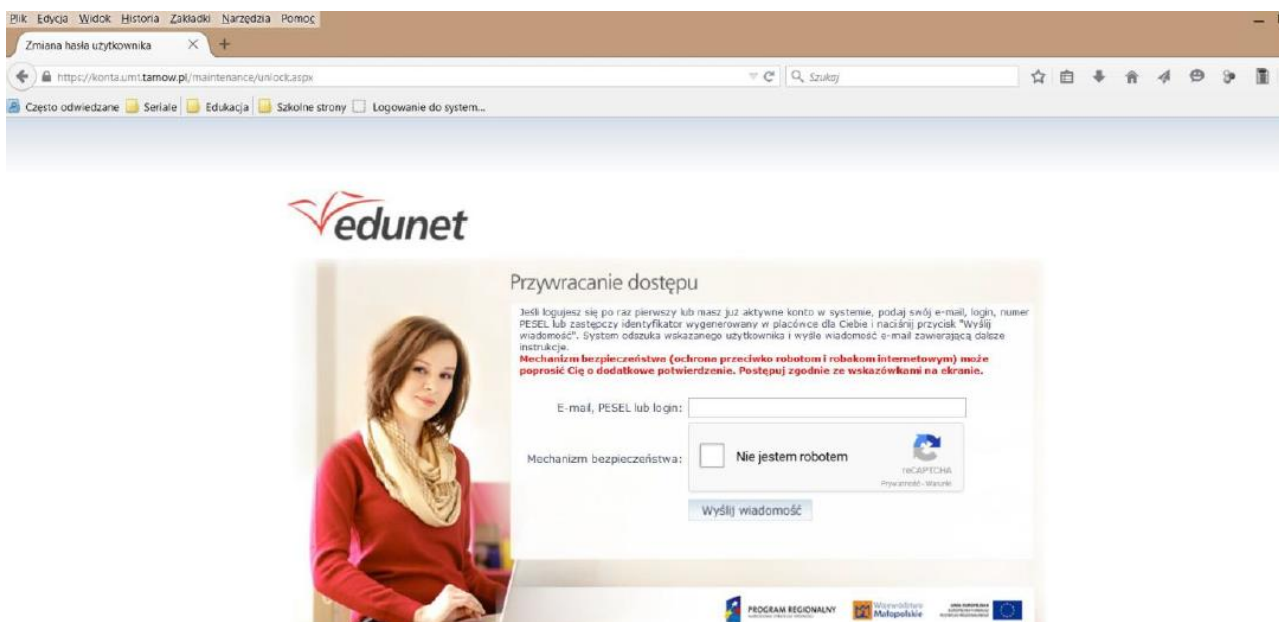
Plik Edycja Widok Historia Zakładki Narzędzia Pomoc

Zmiana hasła użytkownika

https://konta.umt.tarnow.pl/maintenance/unlock.aspx

Szukaj

Często odwiedzane Seriale Edukacja Szkolne strony Logowanie do system...

edunet

Przywracanie dostępu

Jeśli logujesz się po raz pierwszy lub masz już aktywne konto w systemie, podaj swój e-mail, login, numer PESEL lub zastępczy identyfikator wygenerowany w placówce dla Ciebie i naciśnij przycisk "Wyślij wiadomość". System odszuka wskazanego użytkownika i wyśle wiadomość e-mail zawierającą dalsze instrukcje.
Mechanizm bezpieczeństwa (ochrona przeciwko robotom i robakom internetowym) może poprosić Cię o dodatkowe potwierdzenie. Postępuj zgodnie ze wskazówkami na ekranie.

E-mail, PESEL lub login:

Mechanizm bezpieczeństwa:

Nie jestem robotem

reCAPTCHA
Prywatność - Warunki

Wyślij wiadomość

PROGRAM REGIONALNY

Województwo Małopolskie

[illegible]